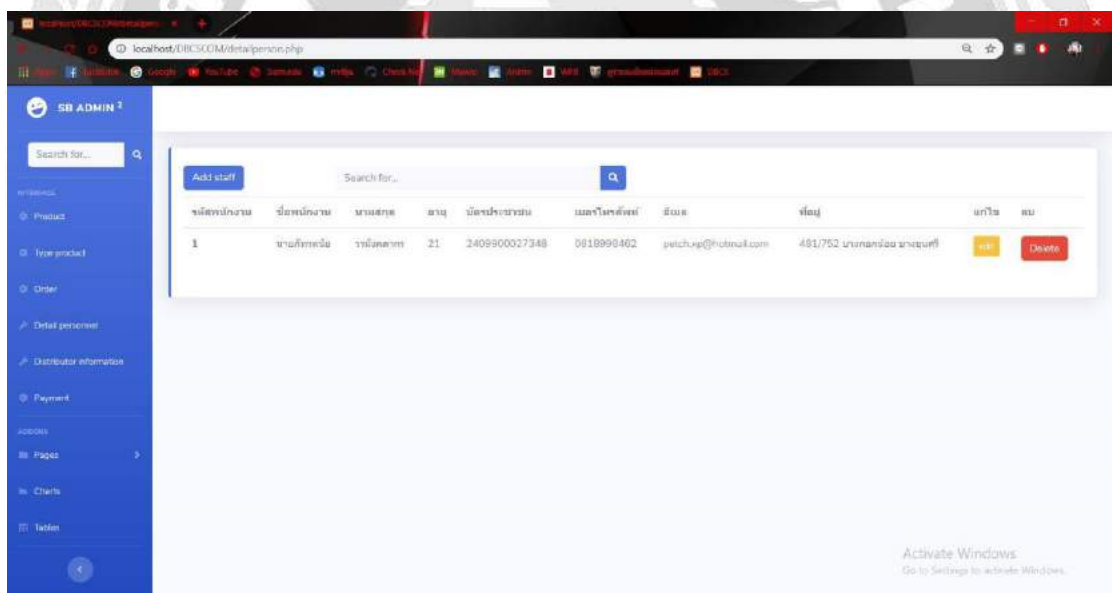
localhost/DBCSCOM/detailperson.php

SB ADMIN 2

Search for...

INTERFACE

Product

Type product

Order

Detail personnel

Distributor information

Payment

ADDONS

Pages

Charts

Tables

Add staff

Search for...

| รหัสพนักงาน | ชื่อพนักงาน | นามสกุล | อายุ | บัตรประชาชน | เบอร์โทรศัพท์ | อีเมล | ที่อยู่ | แก้ไข | ลบ |
|---|---|---|---|---|---|---|---|---|---|
| 1 | นายกิตติพนัย | วรนัยพลากร | 21 | 2409900027348 | 0818990462 | petch.vp@hotmail.com | 481/752 บางกอกน้อย บางขุนศรี | edit | Delete |

Activate Windows
Go to Settings to activate Windows.